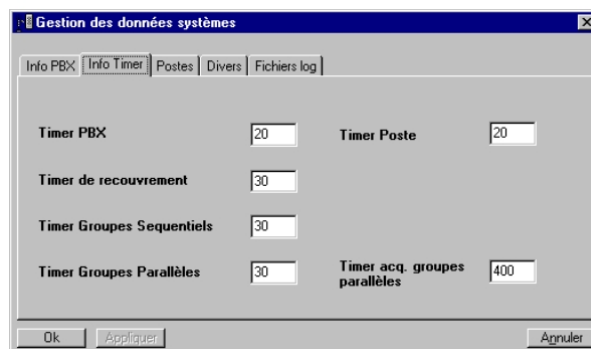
Gestion des données systèmes

Info PBX | Info Timer | Postes | Divers | Fichiers log

Timer PBX 20

Timer Poste 20

Timer de recouvrement 30

Timer Groupes Sequentiels 30

Timer Groupes Parallèles 30

Timer acq. groupes parallèles 400

Ok

Appliquer

Annuler